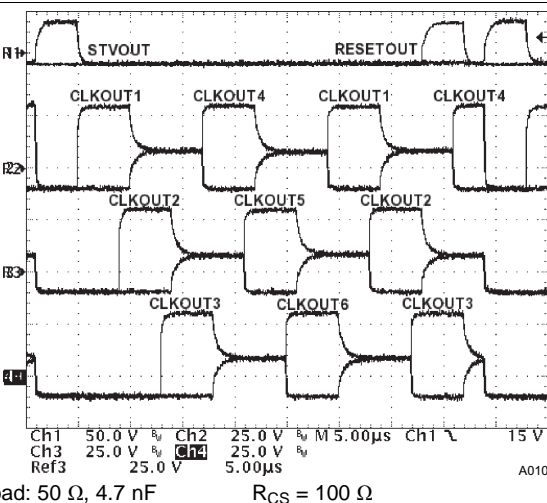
STVOUT
RESETOUT
CLKOUT1
CLKOUT4
CLKOUT1
CLKOUT4
CLKOUT2
CLKOUT5
CLKOUT2
CLKOUT3
CLKOUT6
CLKOUT3
R1
R2
R3
R4
Ch1 50.0 V $B_W$ Ch2 25.0 V $B_W$ M 5.00µs Ch1 ↘ 15 V
Ch3 25.0 V $B_W$ Ch4 25.0 V $B_W$
Ref3 25.0 V 5.00µs
A010
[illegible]ad: 50 Ω, 4.7 nF $R_{CS}$ = 100 Ω